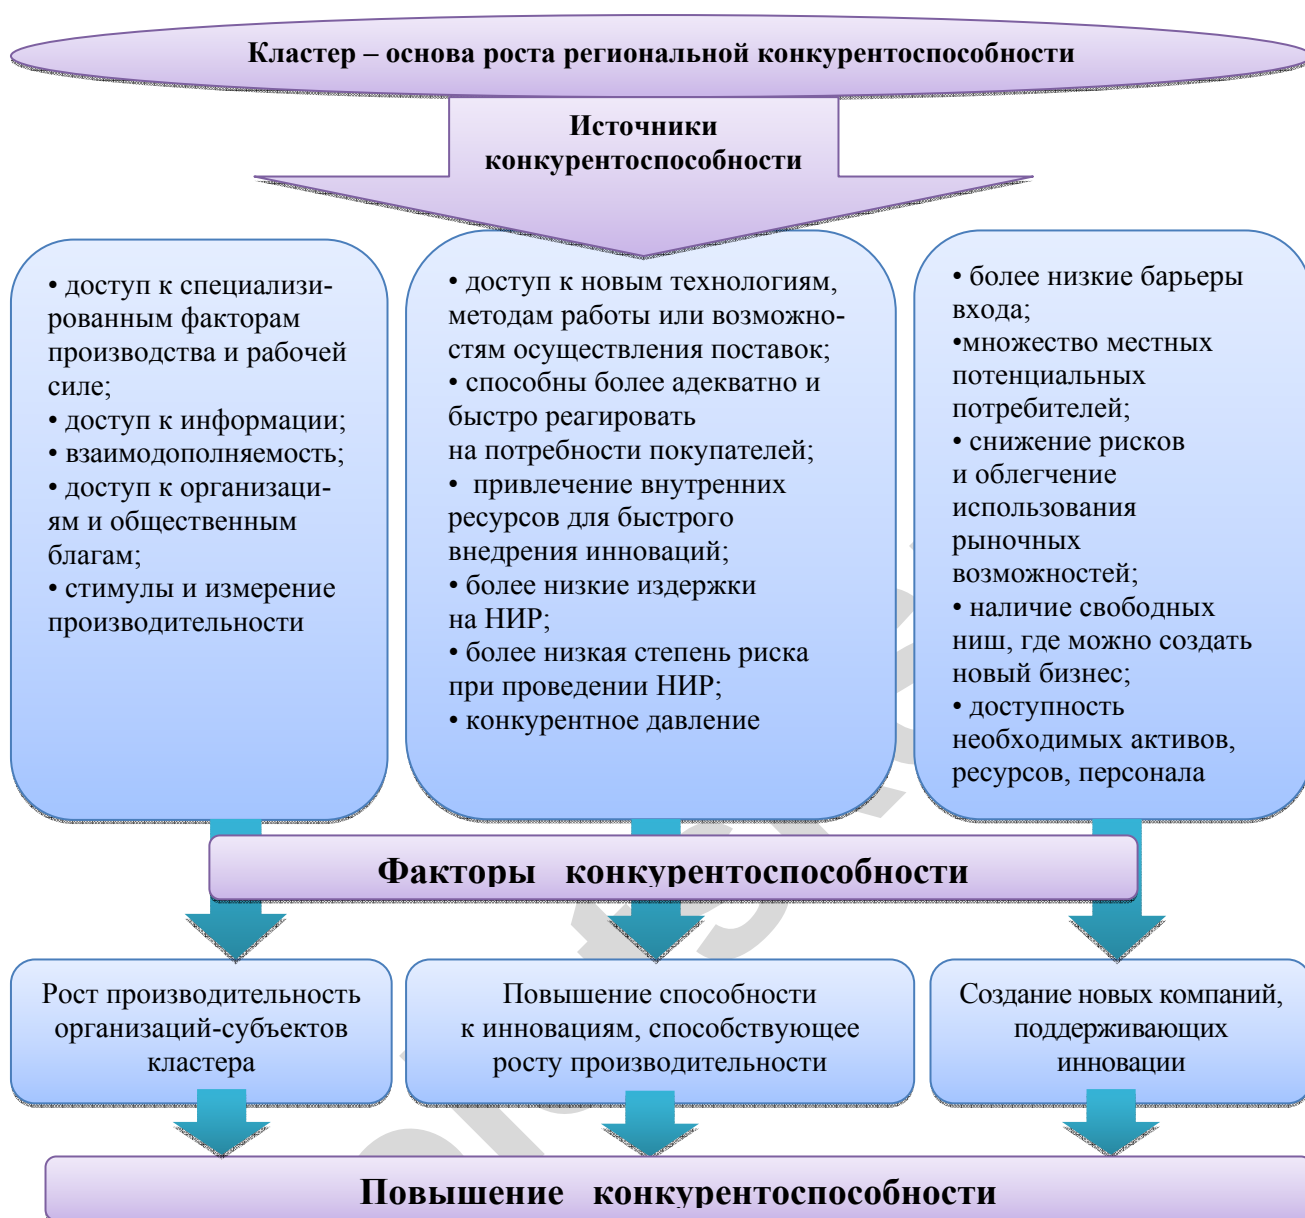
Кластер – основа роста региональной конкурентоспособности

Источники конкурентоспособности

• доступ к специализированным факторам производства и рабочей силе;
• доступ к информации;
• взаимодополняемость;
• доступ к организациям и общественным благам;
• стимулы и измерение производительности

• доступ к новым технологиям, методам работы или возможностям осуществления поставок;
• способны более адекватно и быстро реагировать на потребности покупателей;
• привлечение внутренних ресурсов для быстрого внедрения инноваций;
• более низкие издержки на НИР;
• более низкая степень риска при проведении НИР;
• конкурентное давление

• более низкие барьеры входа;
•множество местных потенциальных потребителей;
• снижение рисков и облегчение использования рыночных возможностей;
• наличие свободных ниш, где можно создать новый бизнес;
• доступность необходимых активов, ресурсов, персонала

Факторы конкурентоспособности

Рост производительность организаций-субъектов кластера

Повышение способности к инновациям, способствующее росту производительности

Создание новых компаний, поддерживающих инновации

Повышение конкурентоспособности